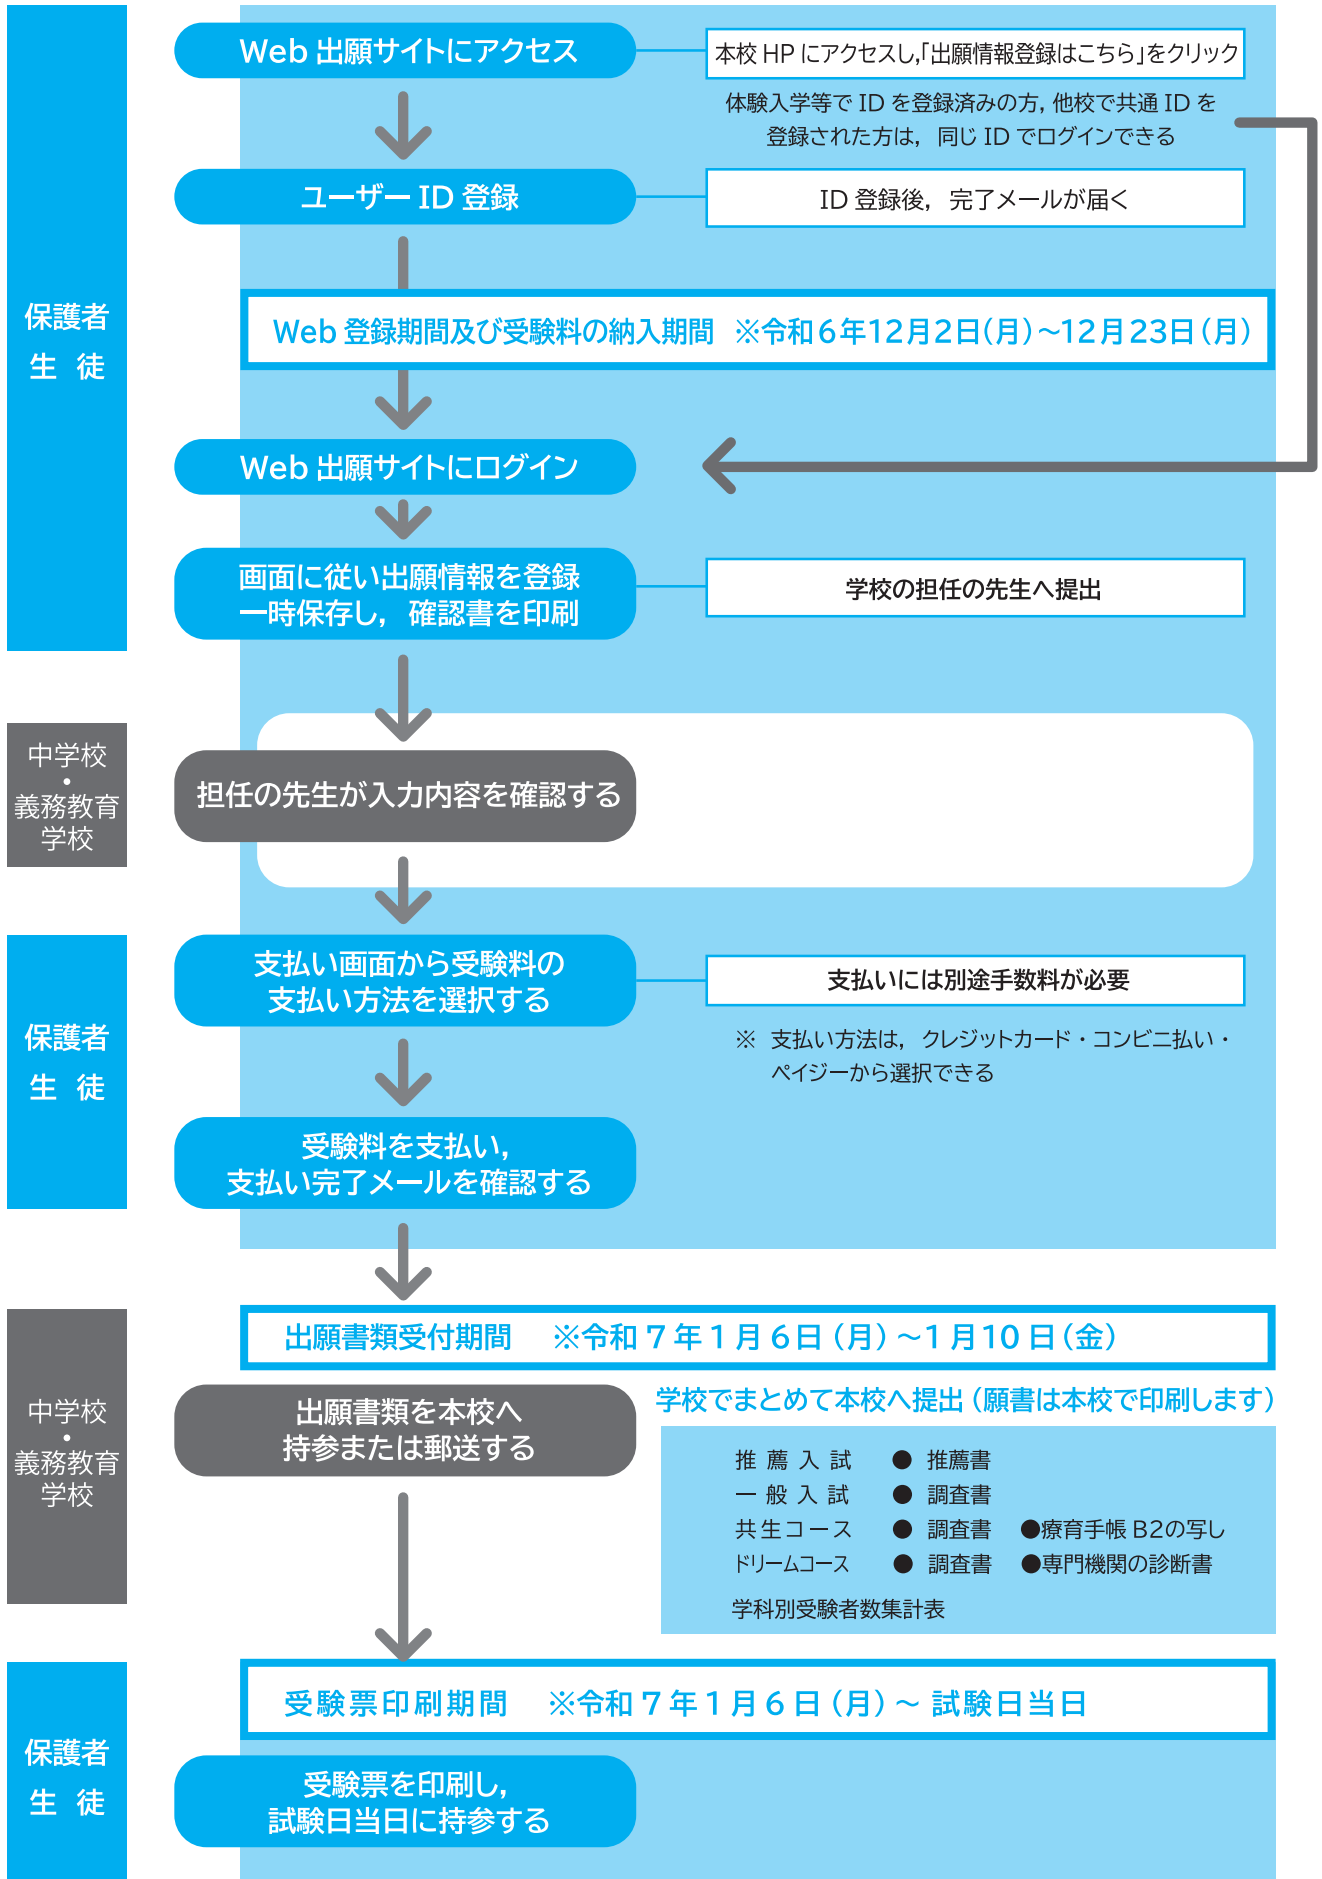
保護者
生 徒

Web 出願サイトにアクセス

本校 HP にアクセスし,「出願情報登録はこちら」をクリック

体験入学等で ID を登録済みの方, 他校で共通 ID を登録された方は, 同じ ID でログインできる

ユーザー ID 登録

ID 登録後, 完了メールが届く

Web 登録期間及び受験料の納入期間 ※令和6年12月2日(月)~12月23日(月)

Web 出願サイトにログイン

画面に従い出願情報を登録
一時保存し, 確認書を印刷

学校の担任の先生へ提出

中学校
・
義務教育
学校

担任の先生が入力内容を確認する

保護者
生 徒

支払い画面から受験料の
支払い方法を選択する

支払いには別途手数料が必要

※ 支払い方法は, クレジットカード・コンビニ払い・ペイジーから選択できる

受験料を支払い,
支払い完了メールを確認する

中学校
・
義務教育
学校

出願書類受付期間 ※令和 7 年 1 月 6 日 (月) ~1 月 10 日 (金)

出願書類を本校へ
持参または郵送する

学校でまとめて本校へ提出 (願書は本校で印刷します)

推 薦 入 試 ● 推薦書
一 般 入 試 ● 調査書
共生コース ● 調査書 ●療育手帳 B2の写し
ドリームコース ● 調査書 ●専門機関の診断書
学科別受験者数集計表

保護者
生 徒

受験票印刷期間 ※令和 7 年 1 月 6 日 (月) ~ 試験日当日

受験票を印刷し,
試験日当日に持参する